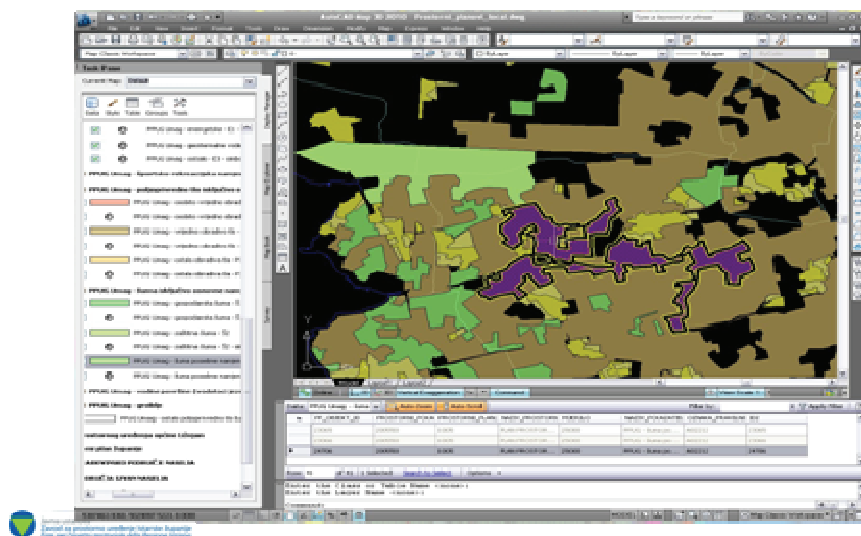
AutoCAD Map 3D 2010 Prostorni_planovi_local.dwg

Map Classic Workspace

Task Pane

Current Map: Drawing

Data Style Table Groups Tools

PPUG Umag - podpodpodrucja (lib.tekst)

PPUG Umag - Sume (vrste)

PPUG Umag - gospodarska Suma

PPUG Umag - zaštitna Suma

PPUG Umag - Suma posebne namjene

PPUG Umag - grafike

Y

X

Model Layout1 Layout2

Vertical Exaggeration

Data: PPUG Umag - Sume

Auto-Zoom Auto-Scroll

Apply filter

Zoom to Selection

Options

Command:

Zavod za prostorno uređenje Istarske županije